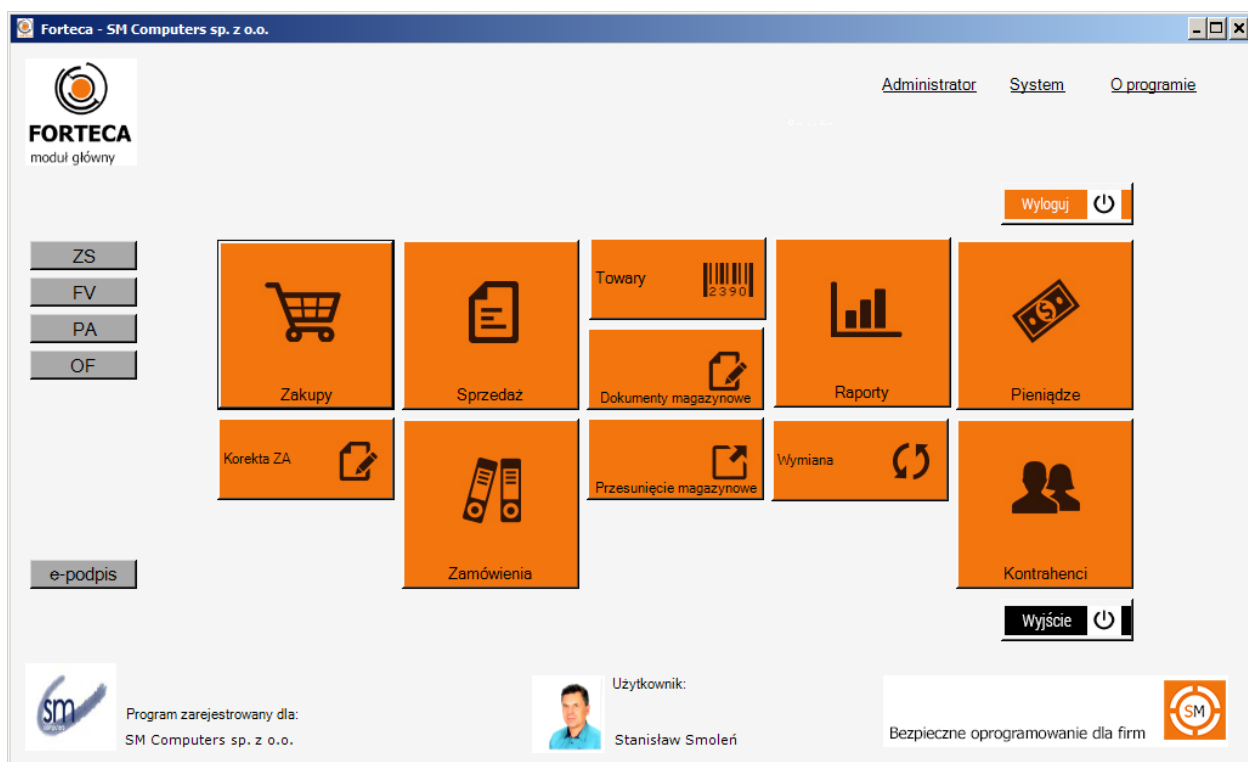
Forteca - SM Computers sp. z o.o.

FORTECA
moduł główny

Administrator System O programie

Wyloguj

ZS
FV
PA
OF

Zakupy
Sprzedaż
Towary
2390
Dokumenty magazynowe
Raporty
Pieniądze
Korekta ZA
Zamówienia
Przesunięcie magazynowe
Wymiana
Kontrahenci

e-podpis

Wyjście

SM

Program zarejestrowany dla:
SM Computers sp. z o.o.

Użytkownik:
Stanisław Smoleń

Bezpieczne oprogramowanie dla firm

SM